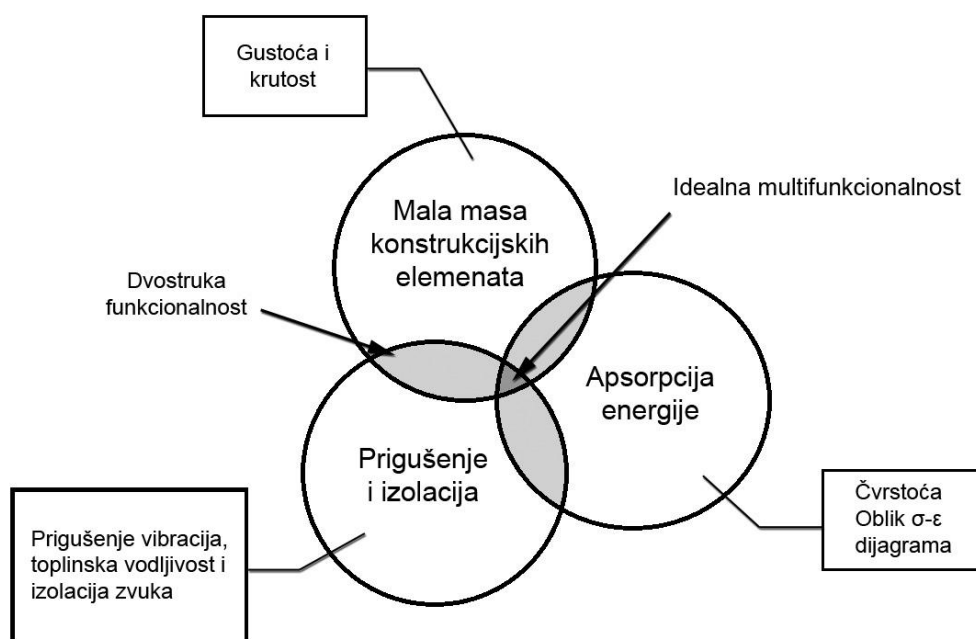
Gustoća i krutost

Idealna multifunkcionalnost

Mala masa konstrukcijskih elemenata

Dvostruka funkcionalnost

Apsorpcija energije

Prigušenje i izolacija

Čvrstoća
Oblik σ-ε dijagrama

Prigušenje vibracija, toplinska vodljivost i izolacija zvuka